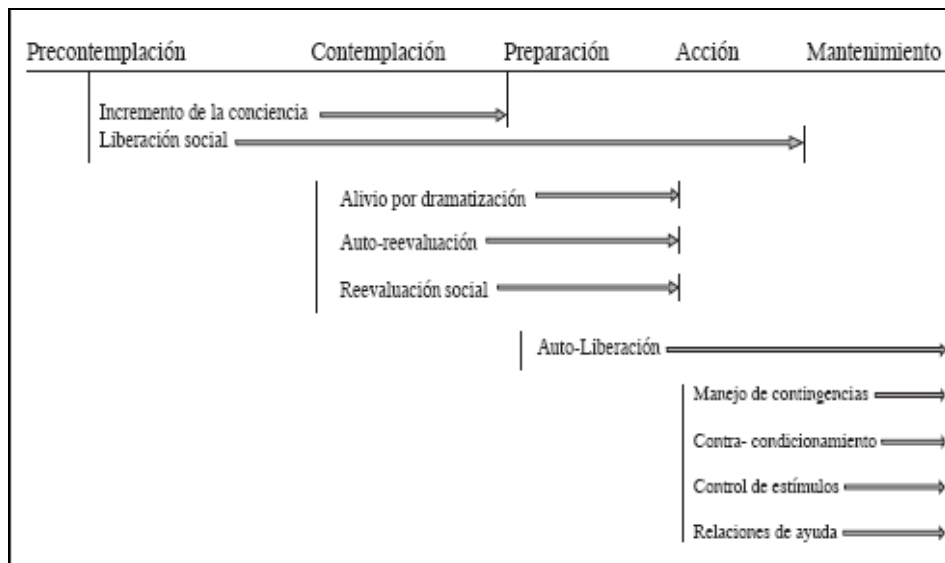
Precontemplación Contemplación Preparación Acción Mantenimiento

Incremento de la conciencia

Liberación social

Alivio por dramatización

Auto-reevaluación

Reevaluación social

Auto-Liberación

Manejo de contingencias

Contra- condicionamiento

Control de estímulos

Relaciones de ayuda